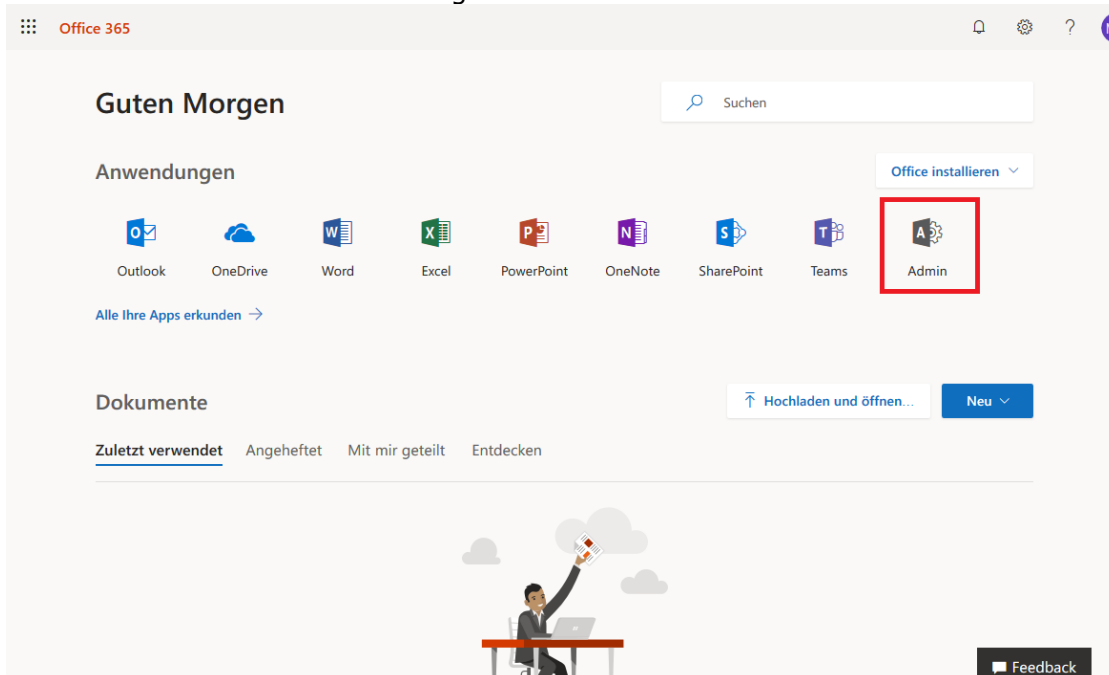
Office 365

Guten Morgen

Suchen

Anwendungen

Office installieren

Outlook
OneDrive
Word
Excel
PowerPoint
OneNote
SharePoint
Teams
Admin

Alle Ihre Apps erkunden →

Dokumente

Hochladen und öffnen...

Neu

Zuletzt verwendet
Angeheftet
Mit mir geteilt
Entdecken

Feedback